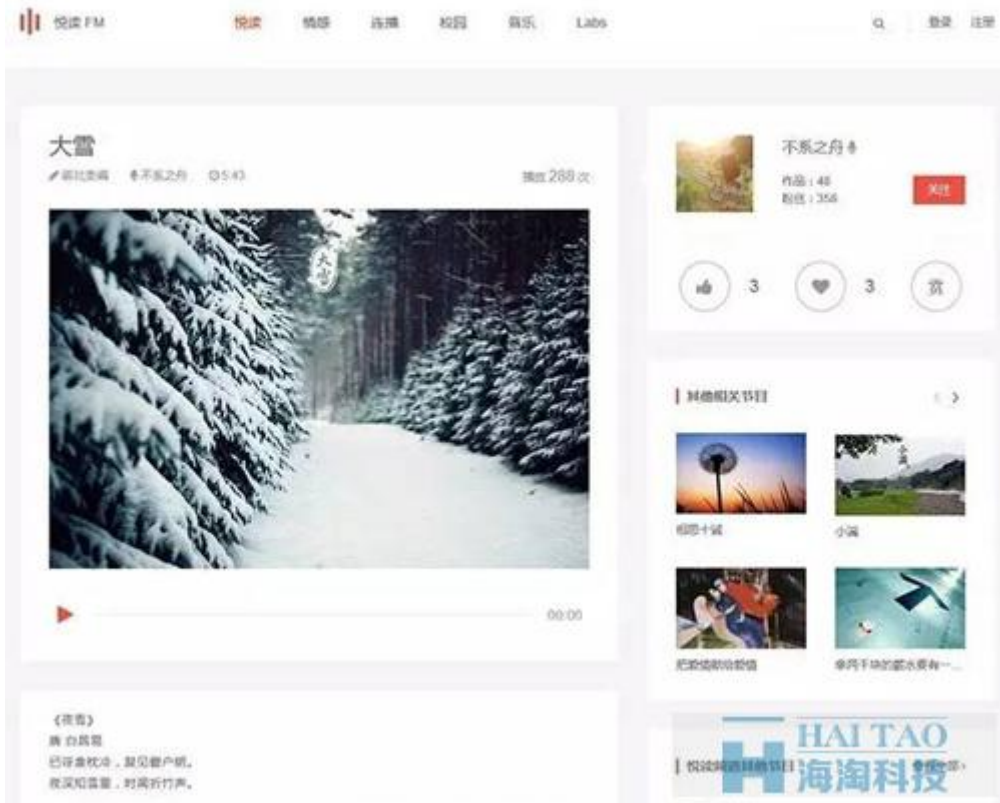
悦读FM

悦读 情感 连播 校园 音乐 Labs

登录 注册

大雪

✎郭比美稿 不系之舟 ⊙5:43

播放288次

大雪

00:00

不系之舟

作品：48
粉丝：358

关注

3

3

赏

| 其他相关节目

相思十诫

小满

把爱借给你都值

傘两千块的薪水要有一...

《夜雪》
唐 白居易
已讶衾枕冷，复见窗户明。
夜深知雪重，时闻折竹声。

| 悦读频道精选节目

更多节目›

HAI TAO
海淘科技